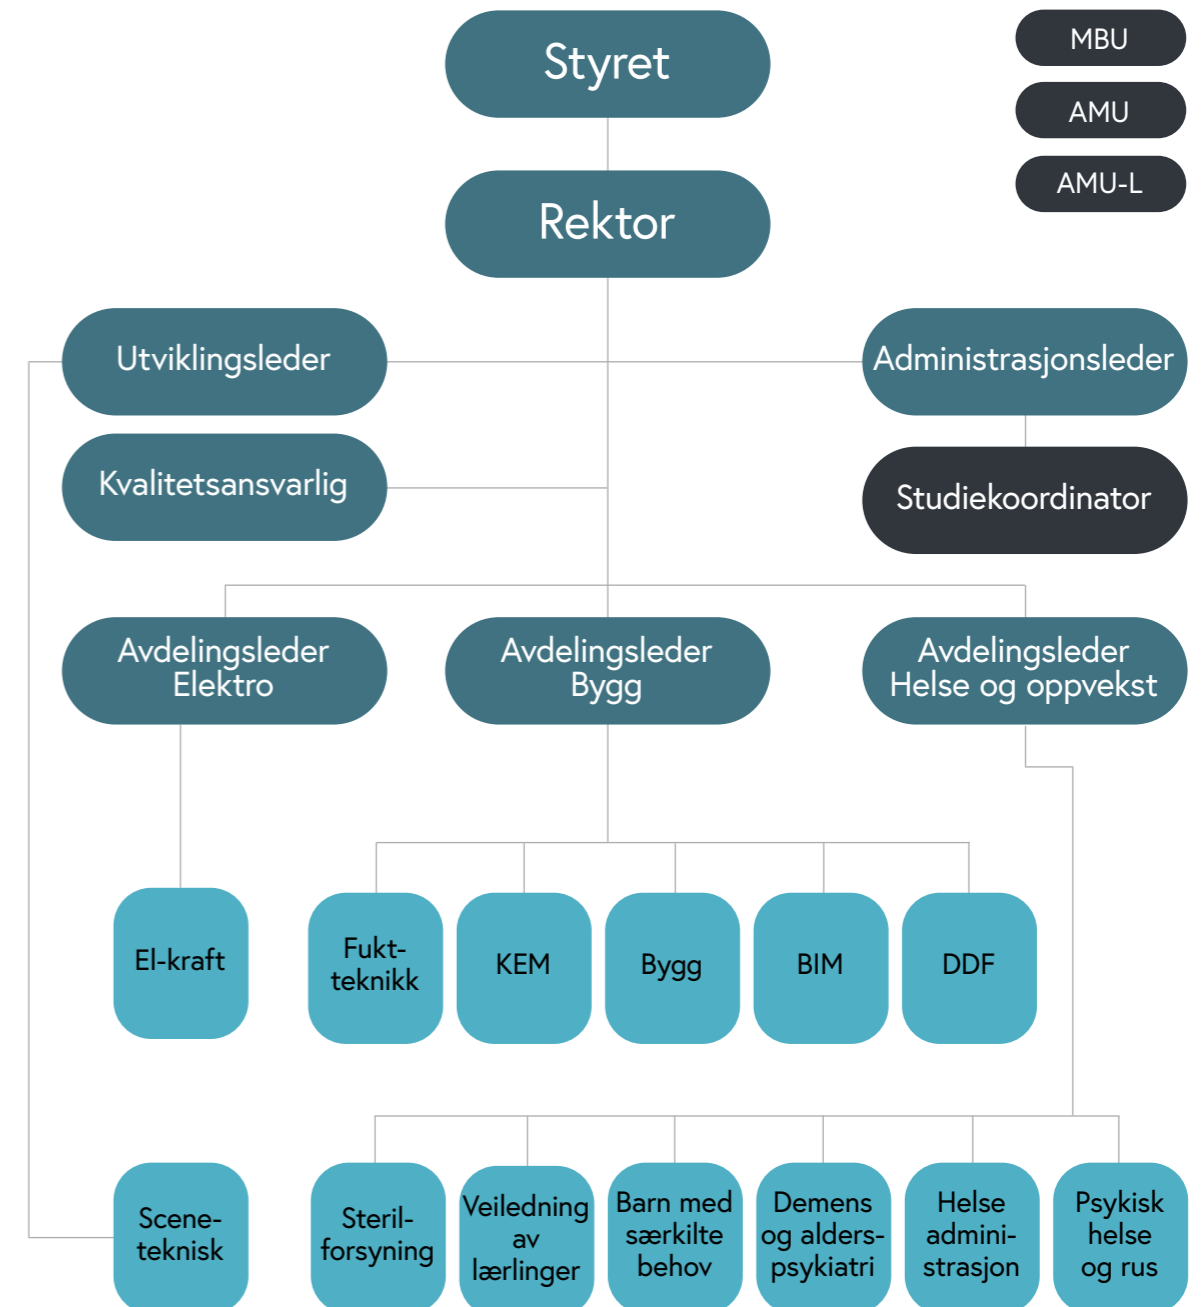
Styret

MBU

AMU

AMU-L

Rektor

Utviklingsleder

Administrasjonsleder

Kvalitetsansvarlig

Studiekoordinator

Avdelingsleder Elektro

Avdelingsleder Bygg

Avdelingsleder Helse og oppvekst

El-kraft

Fukt-teknikk

KEM

Bygg

BIM

DDF

Scene-teknisk

Steril-forsyning

Veiledning av lærlinger

Barn med særkilte behov

Demens og alders-psykiatri

Helse admini-strasjon

Psykisk helse og rus